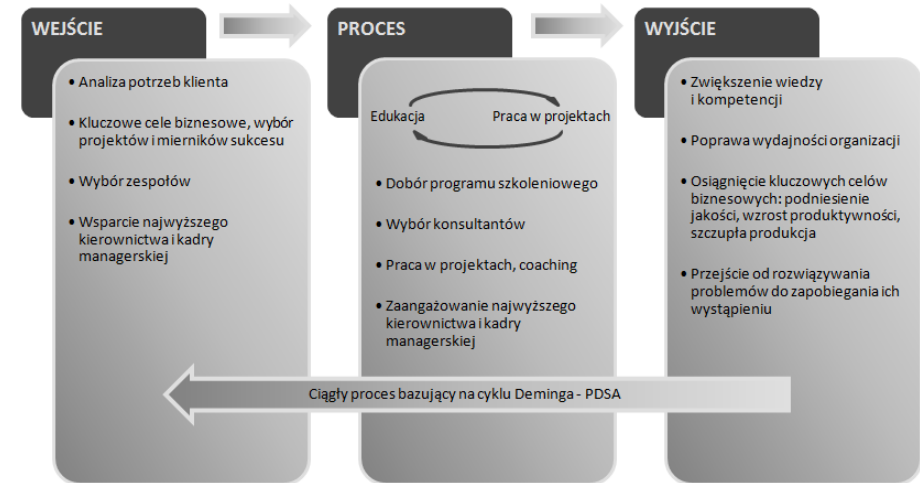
WEJŚCIE

• Analiza potrzeb klienta

• Kluczowe cele biznesowe, wybór projektów i mierników sukcesu

• Wybór zespołów

• Wsparcie najwyższego kierownictwa i kadry managerskiej

PROCES

Edukacja

Praca w projektach

• Dobór programu szkoleniowego

• Wybór konsultantów

• Praca w projektach, coaching

• Zaangażowanie najwyższego kierownictwa i kadry managerskiej

WYJŚCIE

• Zwiększenie wiedzy i kompetencji

• Poprawa wydajności organizacji

• Osiągnięcie kluczowych celów biznesowych: podniesienie jakości, wzrost produktywności, szczupła produkcja

• Przejście od rozwiązywania problemów do zapobiegania ich wystąpieniu

Ciągły proces bazujący na cyklu Deminga - PDSA